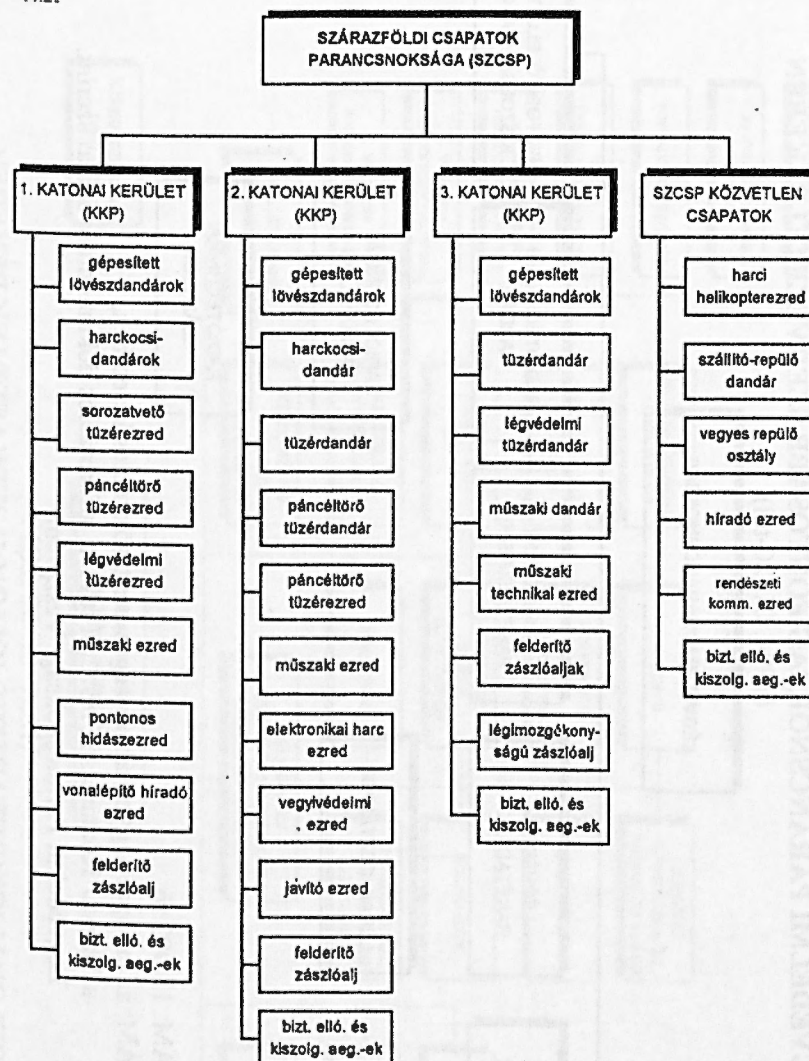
SZÁRAZFÖLDI CSAPATOK PARANCSNOKSÁGA (SZCSP)

1. KATONAI KERÜLET (KKP)

gépesített lövészdandárok

harckocsi-dandárok

sorozatvető tüzérezred

páncéltörő tüzérezred

légvédelmi tüzérezred

műszaki ezred

pontonos hidászezred

vonalépítő híradó ezred

felderítő zászlóalj

bizt. elló. és kiszolg. aeg.-ek

2. KATONAI KERÜLET (KKP)

gépesített lövészdandárok

harckocsi-dandár

tüzérdandár

páncéltörő tüzérdandár

páncéltörő tüzérezred

műszaki ezred

elektronikai harc ezred

vegyivédelmi , ezred

javító ezred

felderítő zászlóalj

bizt. elló. és kiszolg. aeg.-ek

3. KATONAI KERÜLET (KKP)

gépesített lövészdandárok

tüzérdandár

légvédelmi tüzérdandár

műszaki dandár

műszaki technikai ezred

felderítő zászlóaljak

légimozgékony-ságú zászlóalj

bizt. elló. és kiszolg. aeg.-ek

SZCSP KÖZVETLEN CSAPATOK

harci helikopterezred

szállító-repülő dandár

vegyes repülő osztály

híradó ezred

rendészeti komm. ezred

bizt. elló. és kiszolg. aeg.-ek